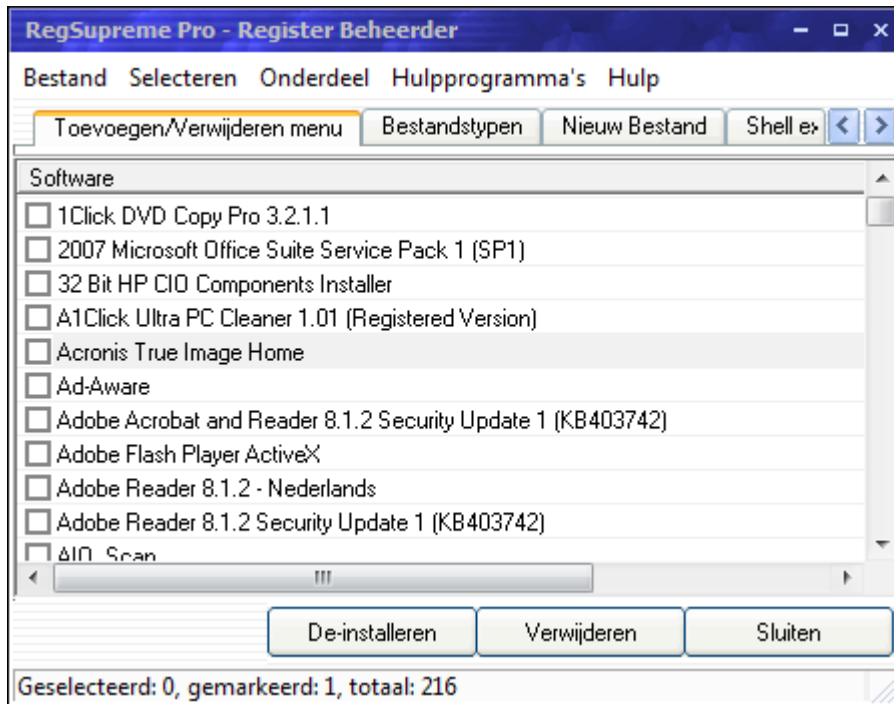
RegSupreme Pro - Register Beheerder

Bestand Selecteren Onderdeel Hulpprogramma's Hulp

Toevoegen/Verwijderen menu | Bestandstypen | Nieuw Bestand | Shell e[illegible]

Software

1Click DVD Copy Pro 3.2.1.1
2007 Microsoft Office Suite Service Pack 1 (SP1)
32 Bit HP CIO Components Installer
A1Click Ultra PC Cleaner 1.01 (Registered Version)
Acronis True Image Home
Ad-Aware
Adobe Acrobat and Reader 8.1.2 Security Update 1 (KB403742)
Adobe Flash Player ActiveX
Adobe Reader 8.1.2 - Nederlands
Adobe Reader 8.1.2 Security Update 1 (KB403742)
AIO_Scan

De-installeren | Verwijderen | Sluiten

Geselecteerd: 0, gemarkeerd: 1, totaal: 216